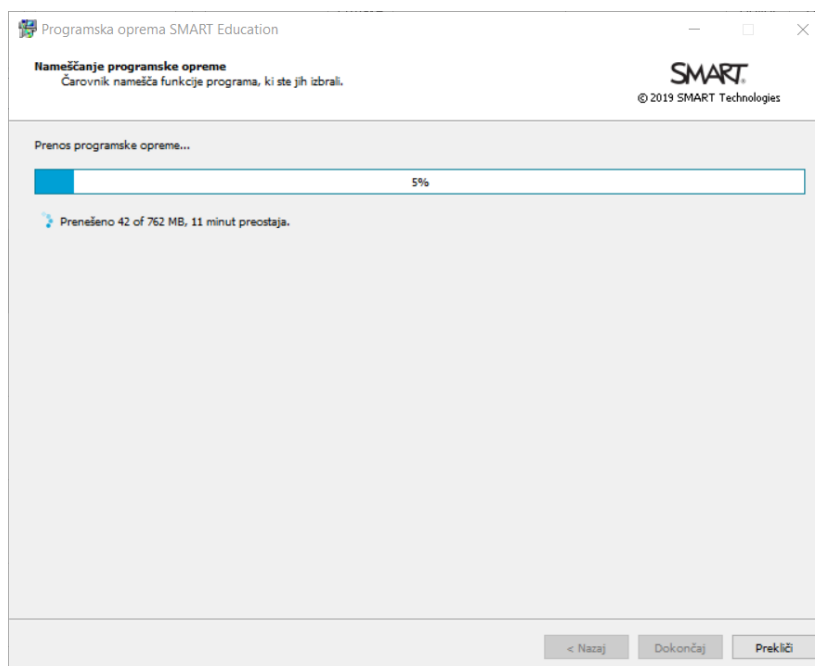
Programska oprema SMART Education

Nameščanje programske opreme
Čarovnik namešča funkcije programa, ki ste jih izbrali.

SMART
© 2019 SMART Technologies

Prenos programske opreme...

5%

Preneseno 42 of 762 MB, 11 minut preostaja.

< Nazaj
Dokončaj
Prekliči